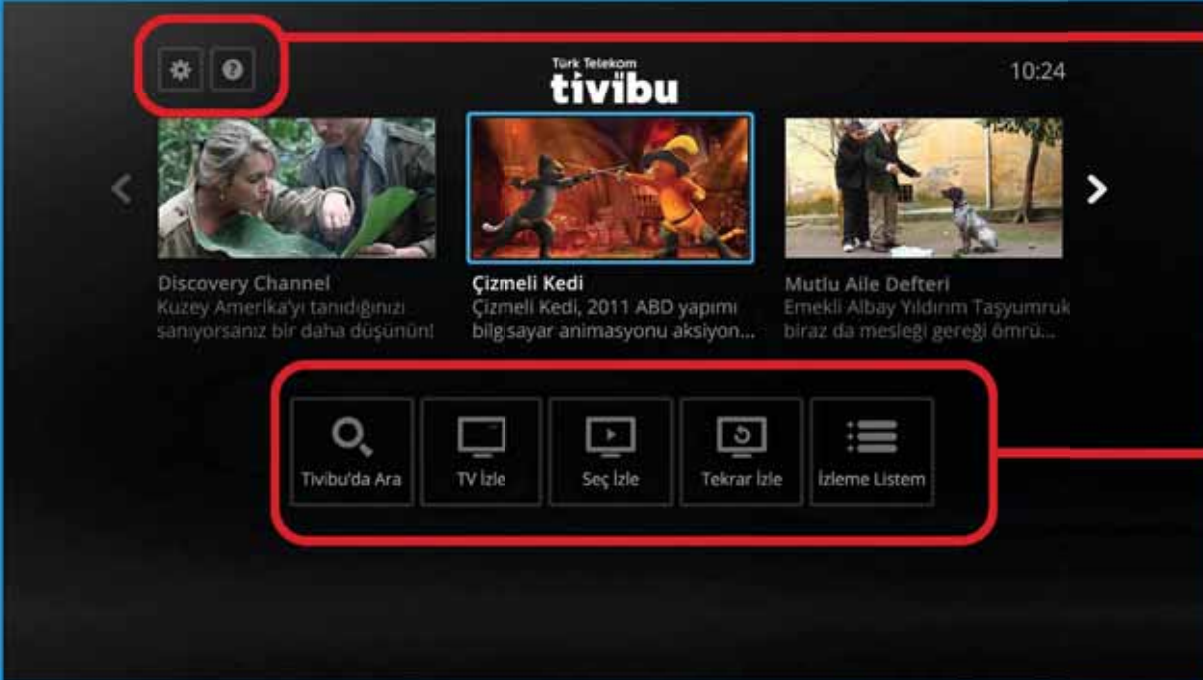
Türk Telekom
tivibu

10:24

Discovery Channel
Kuzey Amerika'yı tanıdığınızı sanıyorsanız bir daha düşünün!

Çizmeli Kedi
Çizmeli Kedi, 2011 ABD yapımı bilgisayar animasyonu aksiyon...

Mutlu Aile Defteri
Emekli Albay Yıldırım Taşyumruk biraz da mesleği gereği ömrü...

Tivibu'da Ara

TV İzle

Seç İzle

Tekrar İzle

İzleme Listem